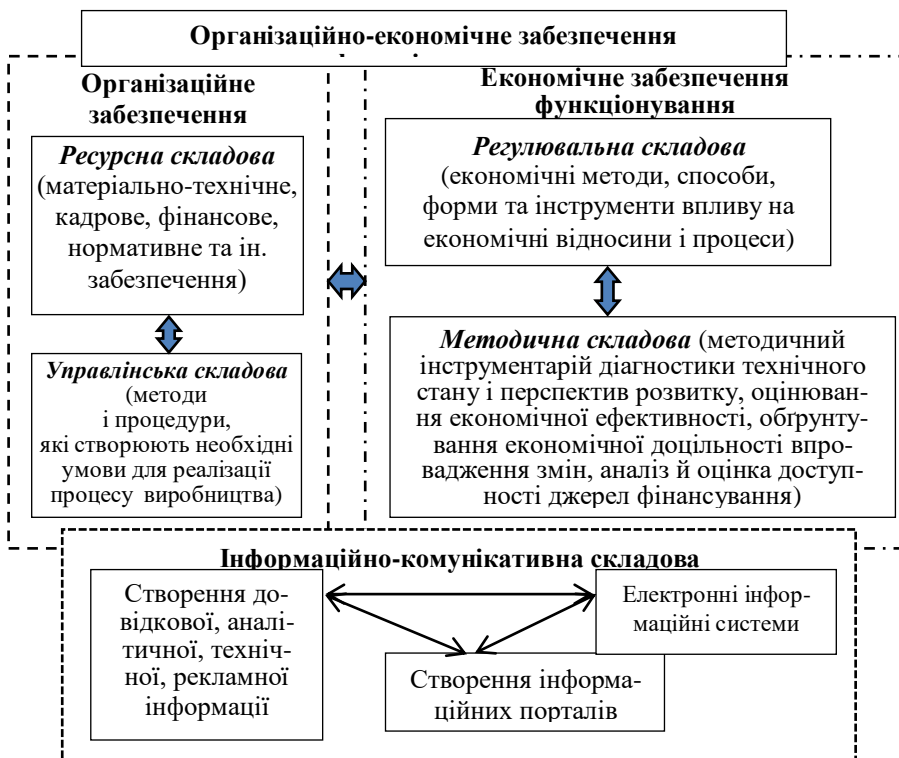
Організаційно-економічне забезпечення

Організаційне забезпечення

Ресурсна складова (матеріально-технічне, кадрове, фінансове, нормативне та ін. забезпечення)

Управлінська складова (методи і процедури, які створюють необхідні умови для реалізації процесу виробництва)

Економічне забезпечення функціонування

Регулювальна складова (економічні методи, способи, форми та інструменти впливу на економічні відносини і процеси)

Методична складова (методичний інструментарій діагностики технічного стану і перспектив розвитку, оцінювання економічної ефективності, обґрунтування економічної доцільності впровадження змін, аналіз й оцінка доступності джерел фінансування)

Інформаційно-комунікативна складова

Створення довідкової, аналітичної, технічної, рекламної інформації

Електронні інформаційні системи

Створення інформаційних порталів